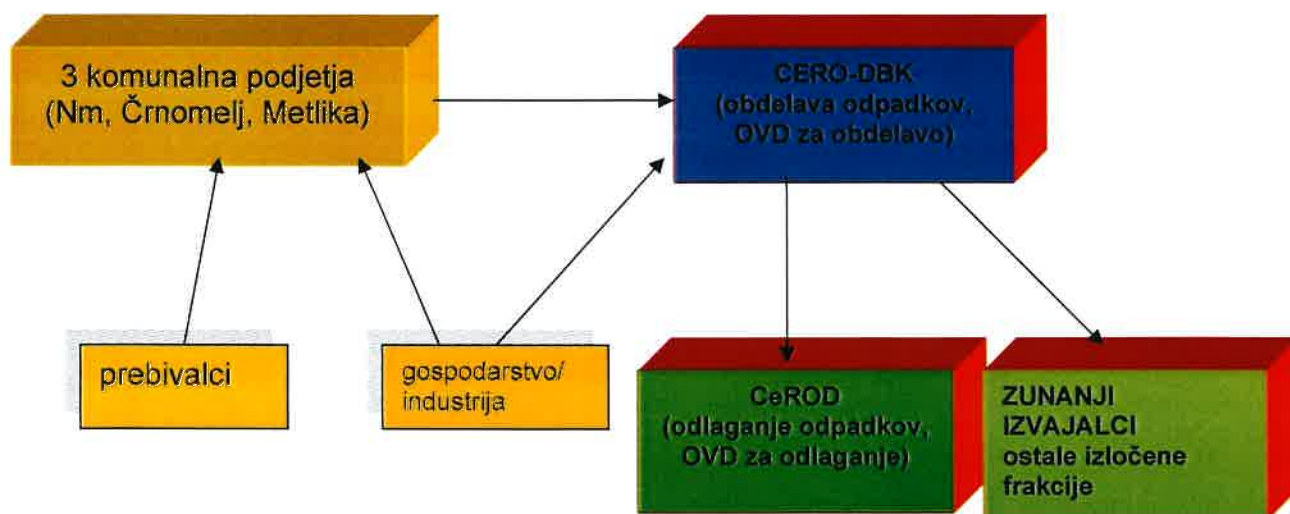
3 komunalna podjetja (Nm, Črnomelj, Metlika)

CERO-DBK (obdelava odpadkov, OVD za obdelavo)

prebivalci

gospodarstvo/ industrija

CeROD (odlaganje odpadkov, OVD za odlaganje)

ZUNANJI IZVAJALCI ostale izločene frakcije